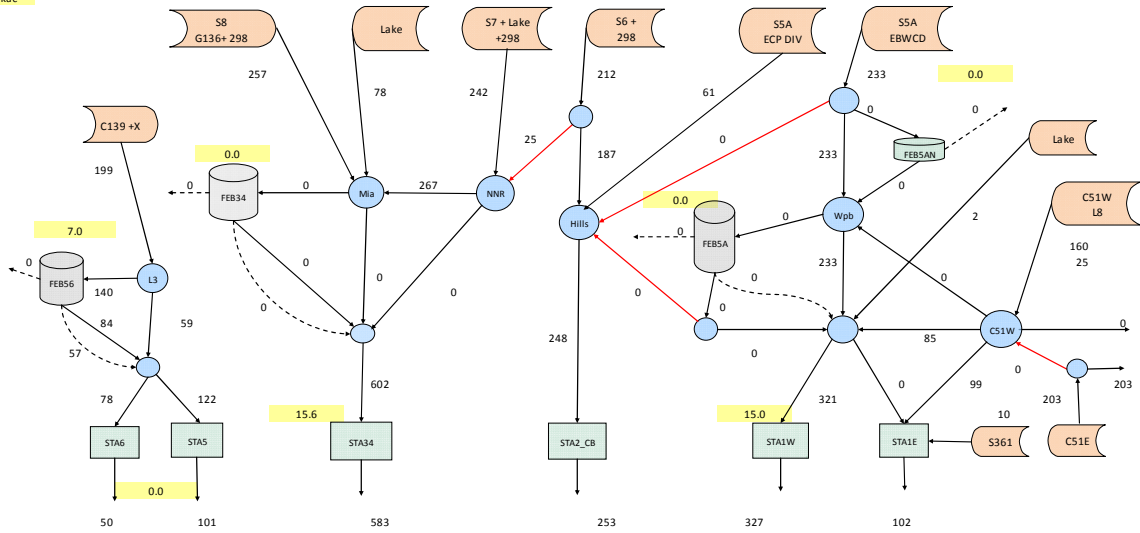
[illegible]

S8
G136+ 298

Lake

S7 + Lake
+298

S6 +
298

S5A
ECP DIV

S5A
EBWCD

C139 +X

257

78

242

212

61

233

0.0

199

25

0

0

0.0

187

0

233

FEB5AN

Lake

0

FEB34

0

Mia

267

NNR

Hills

0

0.0

0

Wpb

C51W
L8

7.0

2

0

FEB5A

160

0

0

L3

233

25

FEB56

140

0

0

0

0

84

59

0

0

C51W

0

57

85

248

0

0

99

602

0

203

203

78

122

15.6

321

10

15.0

STA6

STA5

STA34

STA2_CB

STA1W

STA1E

S361

C51E

0.0

50

101

583

253

327

102